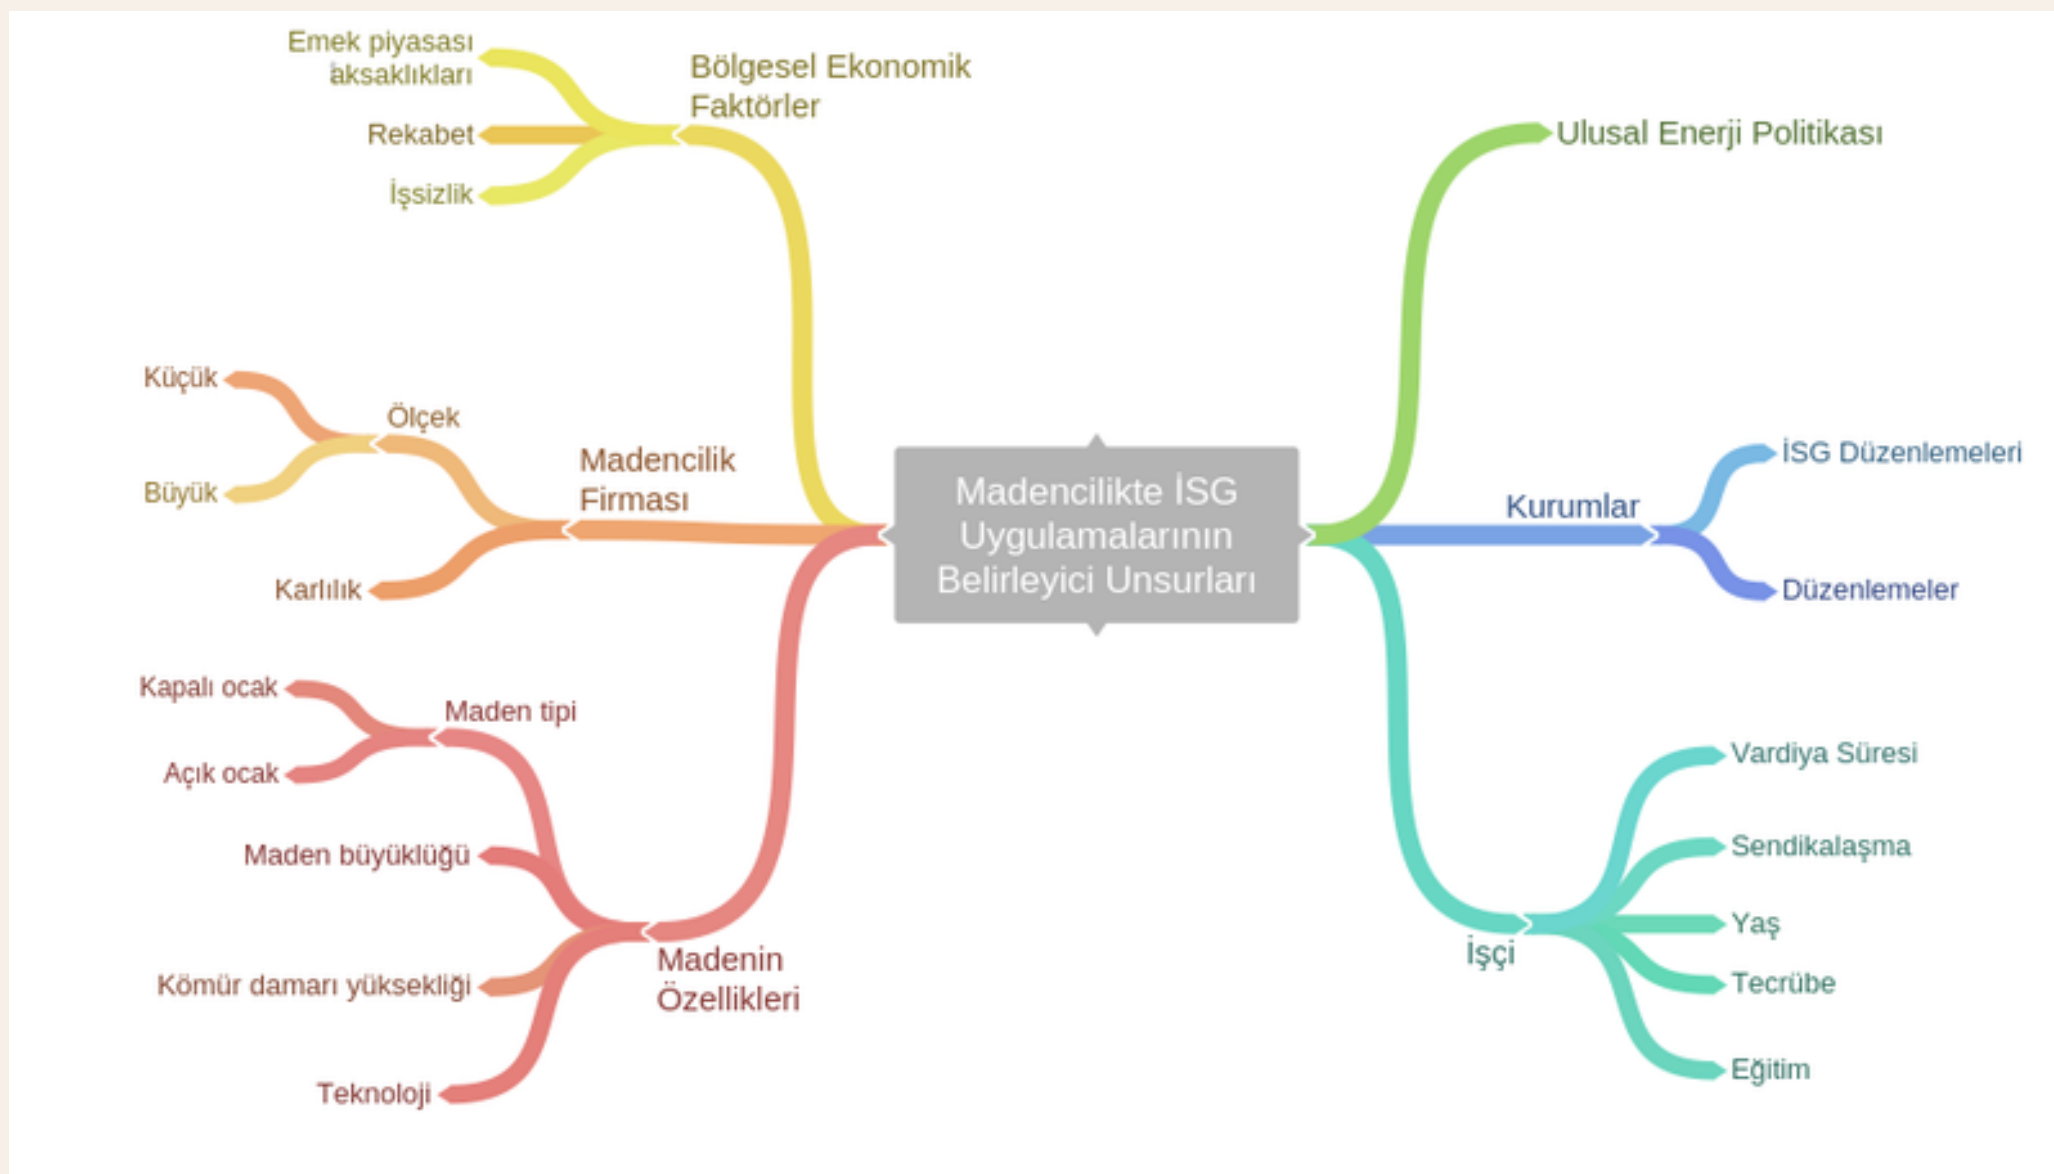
Madencilikte İSG Uygulamalarının Belirleyici Unsurları

Bölgesel Ekonomik Faktörler
Emek piyasası aksaklıkları
Rekabet
İşsizlik

Madencilik Firması
Ölçek
Küçük
Büyük
Karlılık

Madenin Özellikleri
Maden tipi
Kapalı ocak
Açık ocak
Maden büyüklüğü
Kömür damarı yüksekliği
Teknoloji

Ulusal Enerji Politikası

Kurumlar
İSG Düzenlemeleri
Düzenlemeler

İşçi
Vardiya Süresi
Sendikalaşma
Yaş
Tecrübe
Eğitim